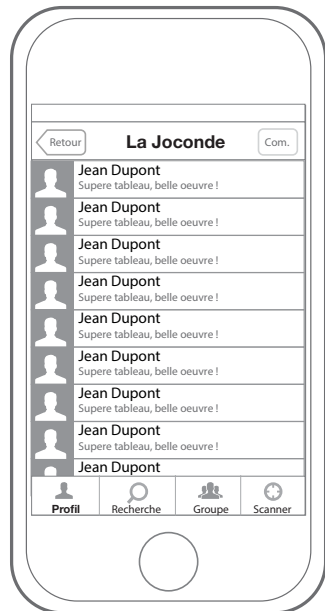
Retour
La Joconde
Com.

Jean Dupont
Supere tableau, belle oeuvre !

Jean Dupont
Supere tableau, belle oeuvre !

Jean Dupont
Supere tableau, belle oeuvre !

Jean Dupont
Supere tableau, belle oeuvre !

Jean Dupont
Supere tableau, belle oeuvre !

Jean Dupont
Supere tableau, belle oeuvre !

Jean Dupont
Supere tableau, belle oeuvre !

Jean Dupont
Supere tableau, belle oeuvre !

Jean Dupont

Profil
Recherche
Groupe
Scanner